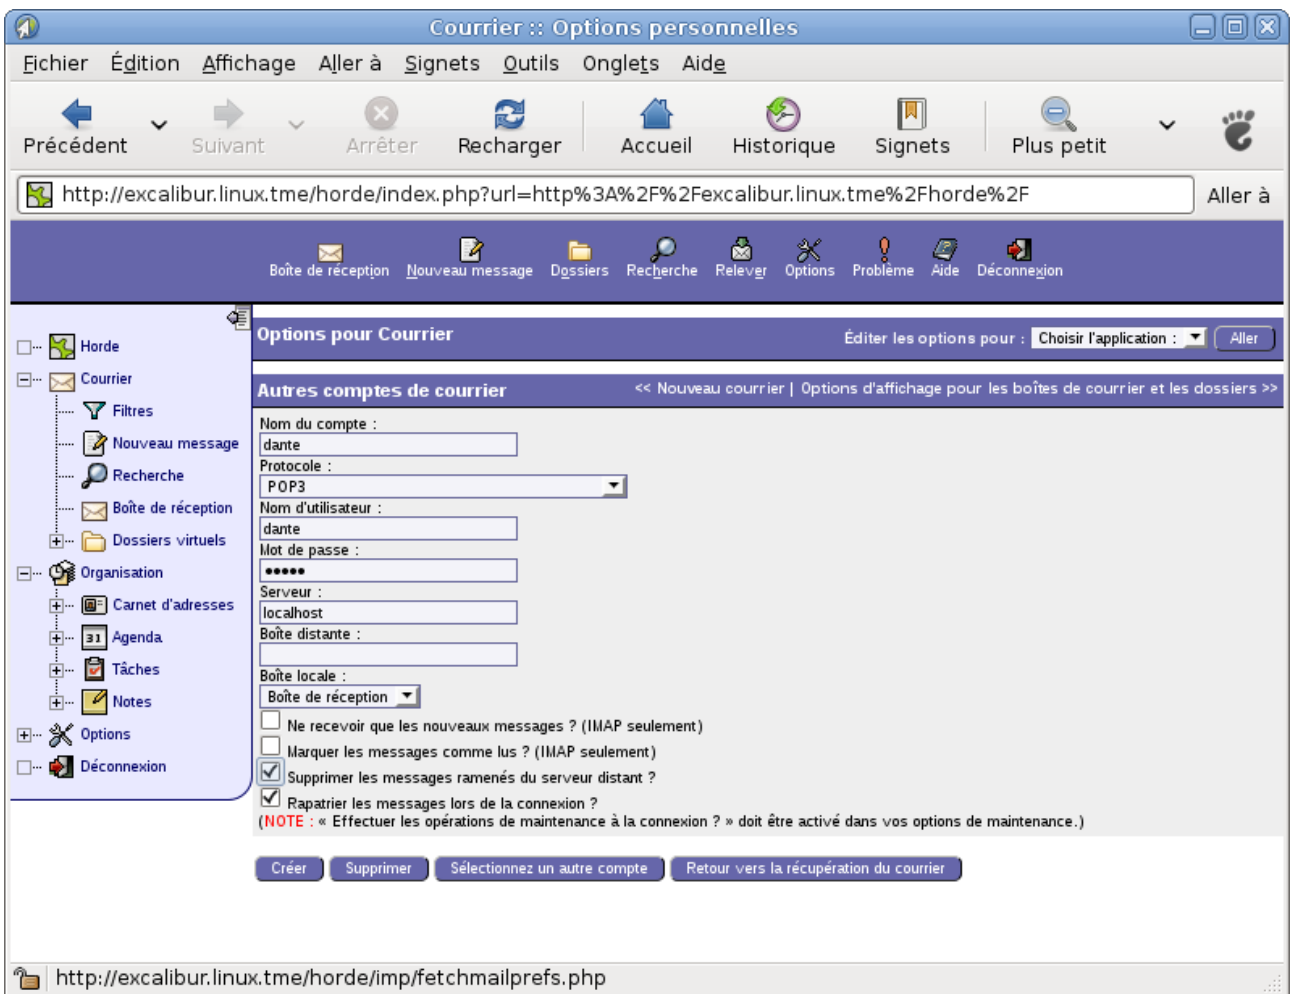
Courrier :: Options personnelles

Fichier Édition Affichage Aller à Signets Outils Onglets Aide

Précédent Suivant Arrêter Recharger Accueil Historique Signets Plus petit

http://excalibur.linux.tme/horde/index.php?url=http%3A%2F%2Fexcalibur.linux.tme%2Fhorde%2F

Aller à

Boîte de réception Nouveau message Dossiers Recherche Relever Options Problème Aide Déconnexion

Horde
Courrier
Filtres
Nouveau message
Recherche
Boîte de réception
Dossiers virtuels
Organisation
Carnet d'adresses
Agenda
Tâches
Notes
Options
Déconnexion

Options pour Courrier

Éditer les options pour : Choisir l'application : Aller

Autres comptes de courrier

<< Nouveau courrier | Options d'affichage pour les boîtes de courrier et les dossiers >>

Nom du compte :
dante
Protocole :
POP3
Nom d'utilisateur :
dante
Mot de passe :
•••••
Serveur :
localhost
Boîte distante :

Boîte locale :
Boîte de réception
Ne recevoir que les nouveaux messages ? (IMAP seulement)
Marquer les messages comme lus ? (IMAP seulement)
Supprimer les messages ramenés du serveur distant ?
Rapatrier les messages lors de la connexion ?
(NOTE : « Effectuer les opérations de maintenance à la connexion ? » doit être activé dans vos options de maintenance.)

Créer Supprimer Sélectionnez un autre compte Retour vers la récupération du courrier

http://excalibur.linux.tme/horde/imp/fetchmailprefs.php